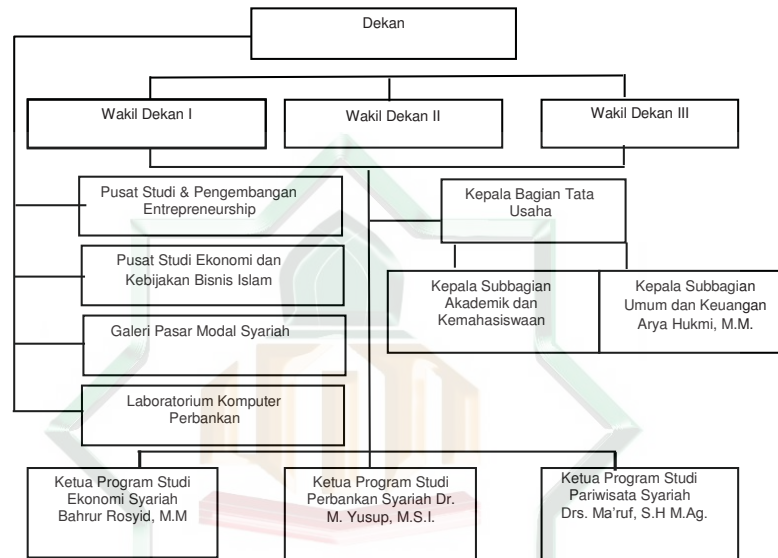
Dekan

Wakil Dekan I

Wakil Dekan II

Wakil Dekan III

Pusat Studi & Pengembangan Entrepreneurship

Pusat Studi Ekonomi dan Kebijakan Bisnis Islam

Galeri Pasar Modal Syariah

Laboratorium Komputer Perbankan

Kepala Bagian Tata Usaha

Kepala Subbagian Akademik dan Kemahasiswaan

Kepala Subbagian Umum dan Keuangan Arya Hukmi, M.M.

Ketua Program Studi Ekonomi Syariah Bahrur Rosyid, M.M

Ketua Program Studi Perbankan Syariah Dr. M. Yusup, M.S.I.

Ketua Program Studi Pariwisata Syariah Drs. Ma'ruf, S.H M.Ag.